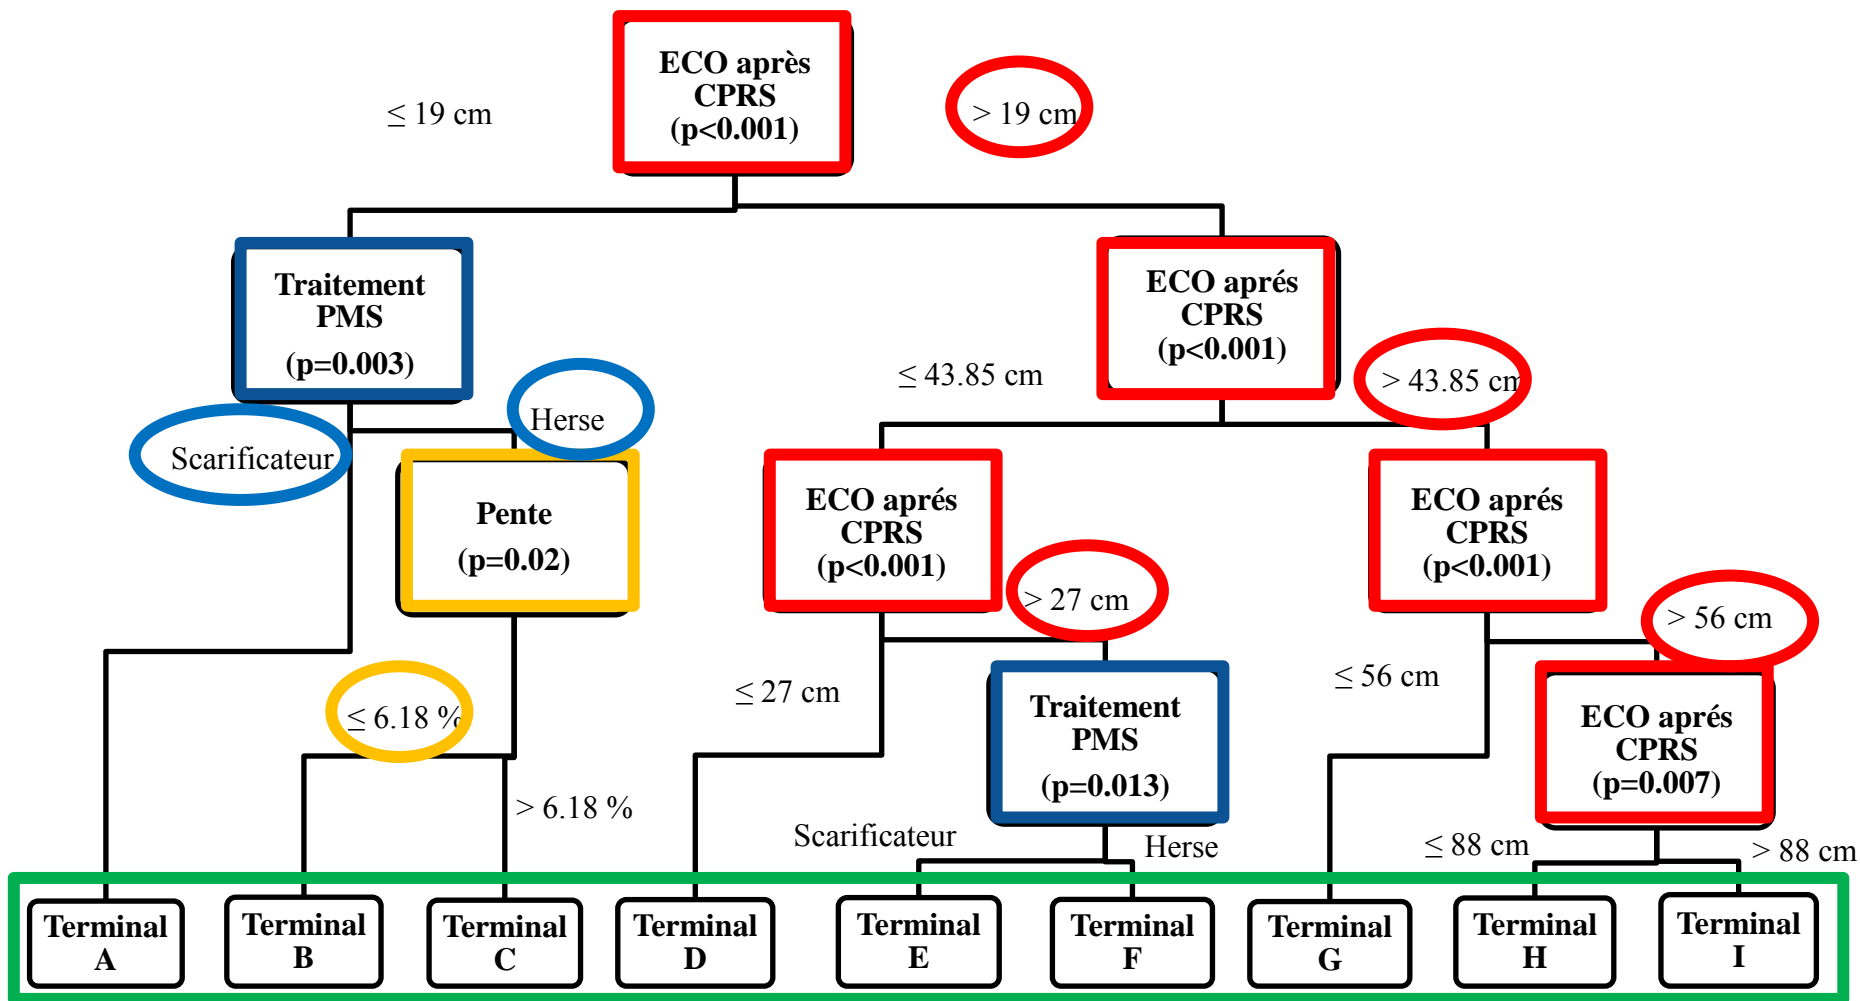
ECO après CPRS (p<0.001)

≤ 19 cm

> 19 cm

Traitement PMS (p=0.003)

ECO aprés CPRS (p<0.001)

Scarificateur

Herse

≤ 43.85 cm

> 43.85 cm

Pente (p=0.02)

ECO aprés CPRS (p<0.001)

ECO aprés CPRS (p<0.001)

> 27 cm

> 56 cm

≤ 6.18 %

≤ 27 cm

Traitement PMS (p=0.013)

≤ 56 cm

ECO aprés CPRS (p=0.007)

> 6.18 %

Scarificateur

Herse

≤ 88 cm

> 88 cm

Terminal A

Terminal B

Terminal C

Terminal D

Terminal E

Terminal F

Terminal G

Terminal H

Terminal I